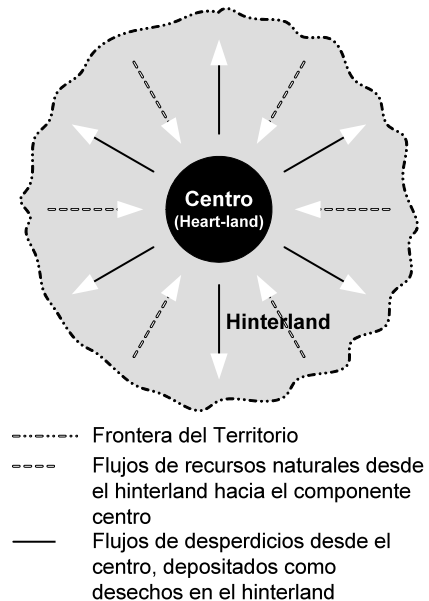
Centro
(Heart-land)

Hinterland

Frontera del Territorio

Flujos de recursos naturales desde el hinterland hacia el componente centro

Flujos de desperdicios desde el centro, depositados como desechos en el hinterland